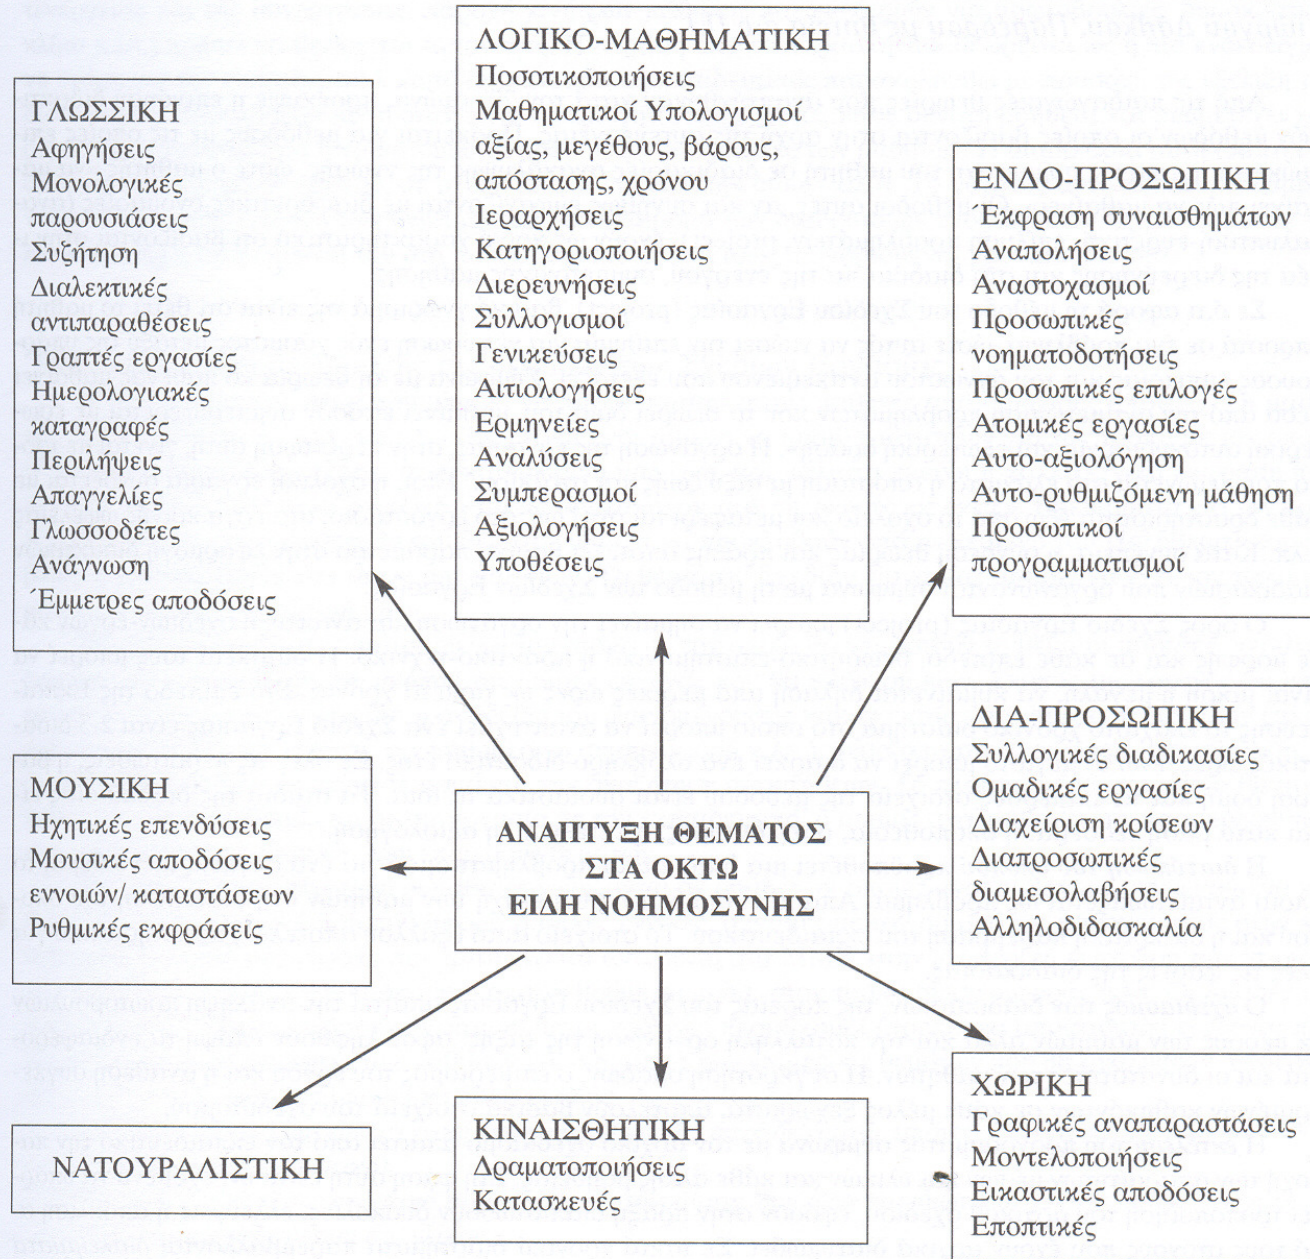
ΛΟΓΙΚΟ-ΜΑΘΗΜΑΤΙΚΗ
Ποσοτικοποιήσεις
Μαθηματικοί Υπολογισμοί αξίας, μεγέθους, βάρους, απόστασης, χρόνου
Ιεραρχήσεις
Κατηγοριοποιήσεις
Διερευνήσεις
Συλλογισμοί
Γενικεύσεις
Αιτιολογήσεις
Ερμηνείες
Αναλύσεις
Συμπερασμοί
Αξιολογήσεις
Υποθέσεις

ΓΛΩΣΣΙΚΗ
Αφηγήσεις
Μονολογικές παρουσιάσεις
Συζήτηση
Διαλεκτικές αντιπαραθέσεις
Γραπτές εργασίες
Ημερολογιακές καταγραφές
Περιλήψεις
Απαγγελίες
Γλωσσοδέτες
Ανάγνωση
Έμμετρες αποδόσεις

ΕΝΔΟ-ΠΡΟΣΩΠΙΚΗ
Έκφραση συναισθημάτων
Αναπολήσεις
Αναστοχασμοί
Προσωπικές νοηματοδοτήσεις
Προσωπικές επιλογές
Ατομικές εργασίες
Αυτο-αξιολόγηση
Αυτο-ρυθμιζόμενη μάθηση
Προσωπικοί προγραμματισμοί

ΔΙΑ-ΠΡΟΣΩΠΙΚΗ
Συλλογικές διαδικασίες
Ομαδικές εργασίες
Διαχείριση κρίσεων
Διαπροσωπικές διαμεσολαβήσεις
Αλληλοδιδασκαλία

ΜΟΥΣΙΚΗ
Ηχητικές επενδύσεις
Μουσικές αποδόσεις εννοιών/ καταστάσεων
Ρυθμικές εκφράσεις

ΑΝΑΠΤΥΞΗ ΘΕΜΑΤΟΣ ΣΤΑ ΟΚΤΩ ΕΙΔΗ ΝΟΗΜΟΣΥΝΗΣ

ΧΩΡΙΚΗ
Γραφικές αναπαραστάσεις
Μοντελοποιήσεις
Εικαστικές αποδόσεις
Εποπτικές

ΝΑΤΟΥΡΑΛΙΣΤΙΚΗ

ΚΙΝΑΙΣΘΗΤΙΚΗ
Δραματοποιήσεις
Κατασκευές